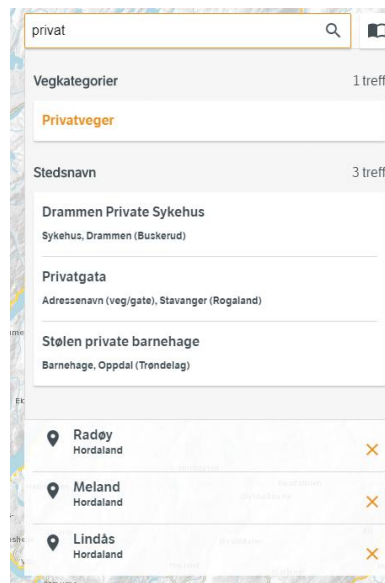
privat

Vegkategorier 1 treff

Privatveger

Stedsnavn 3 treff

Drammen Private Sykehus
Sykehus, Drammen (Buskerud)

Privatgata
Adressenavn (veg/gate), Stavanger (Rogaland)

Stølen private barnehage
Barnehage, Oppdal (Trøndelag)

Radøy
Hordaland

Meland
Hordaland

Lindås
Hordaland